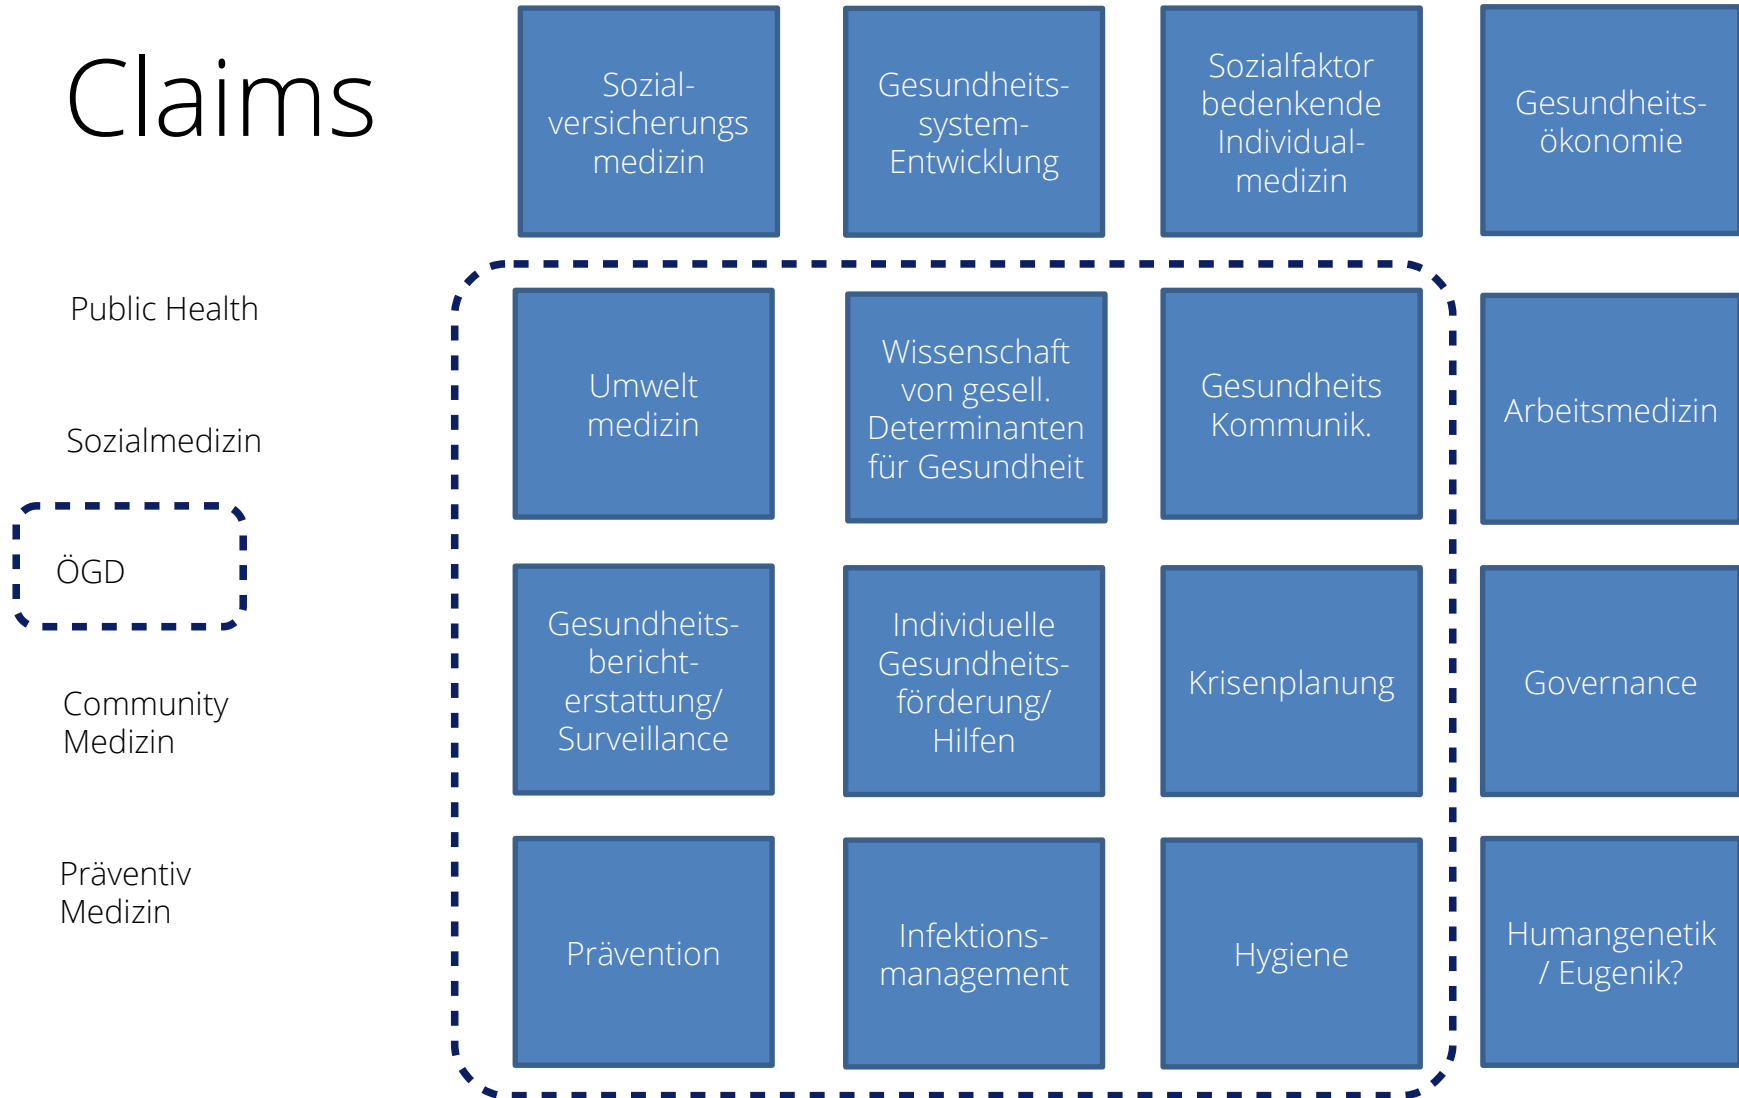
Claims

Sozialversicherungs medizin

Gesundheitssystem-Entwicklung

Sozialfaktor bedenkende Individualmedizin

Gesundheitsökonomie

Public Health

Sozialmedizin

ÖGD

Community Medizin

Präventiv Medizin

Umwelt medizin

Wissenschaft von gesell. Determinanten für Gesundheit

Gesundheits Kommunik.

Arbeitsmedizin

Gesundheitsbericht-erstattung/ Surveillance

Individuelle Gesundheitsförderung/ Hilfen

Krisenplanung

Governance

Prävention

Infektionsmanagement

Hygiene

Humangenetik / Eugenik?